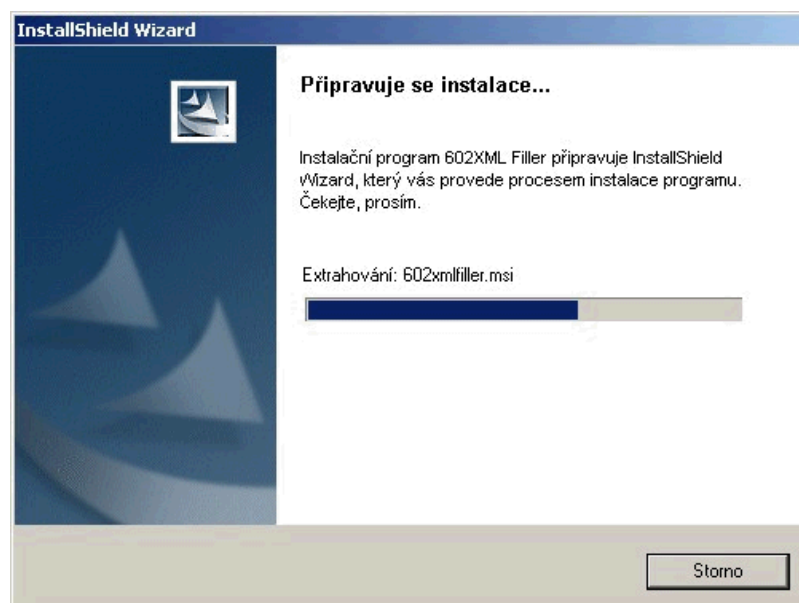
InstallShield Wizard

Připravuje se instalace...

Instalační program 602XML Filler připravuje InstallShield Wizard, který vás provede procesem instalace programu. Čekejte, prosím.

Extrahování: 602xmlfiller.msi

Storno